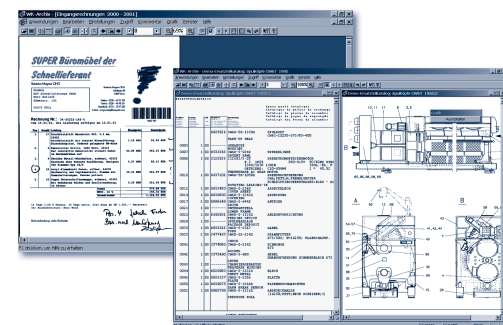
WK-Archiv - [Eingangsrechnungen 2000 - 2001]
Anwendungen Bearbeiten Einstellungen Zugriff Kommentar Grafik Fenster Hilfe

SUPER Büromöbel der Schnelllieferant

Rechnung Nr. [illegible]

Ab. 4 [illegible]
Ges. und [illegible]

F1 drücken, um Hilfe zu erhalten

WK-Archiv - Demo-Ersatzteilkatalog: Apollopilo CM67 - 2000
Anwendungen Bearbeiten Einstellungen Zugriff Kommentar Grafik Fenster Hilfe

Demo-Ersatzteilkatalog: Apollopilo CM67 - 1992-D

A

B